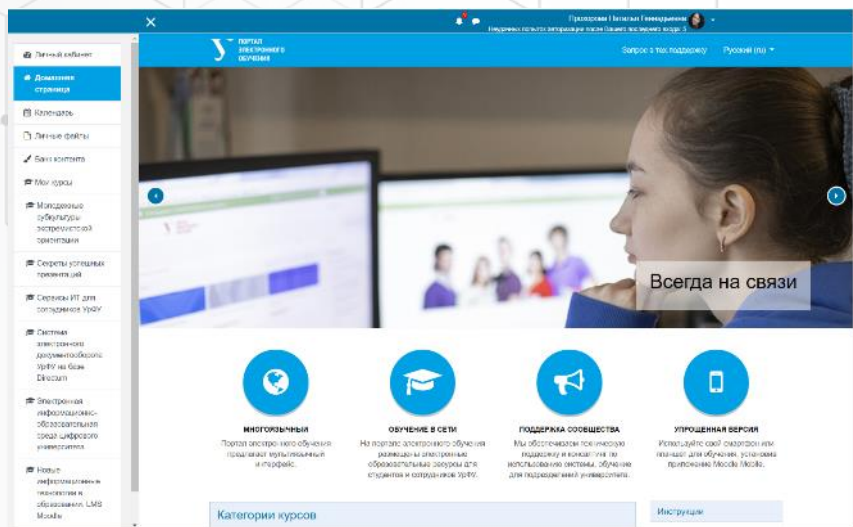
Прохорова Наталья Геннадьевна
Неудачных попыток авторизации после Вашего последнего входа: 5

ПОРТАЛ ЭЛЕКТРОННОГО ОБУЧЕНИЯ

Запрос в тех.поддержку Русский (ru)

Личный кабинет
Домашняя страница
Календарь
Личные файлы
Банк контента
Мои курсы
Молодежные субкультуры экстремистской ориентации
Секреты успешных презентаций
Сервисы ИТ для сотрудников УрФУ
Система электронного документооборота УрФУ на базе Directum
Электронная информационно-образовательная среда цифрового университета
Новые информационные технологии в образовании. LMS Moodle

Всегда на связи

МНОГОЯЗЫЧНЫЙ
Портал электронного обучения предлагает мультиязычный интерфейс.

ОБУЧЕНИЕ В СЕТИ
На портале электронного обучения размещены электронные образовательные ресурсы для студентов и сотрудников УрФУ.

ПОДДЕРЖКА СООБЩЕСТВА
Мы обеспечиваем техническую поддержку и консалтинг по использованию системы обучения для подразделений университета.

УПРОЩЕННАЯ ВЕРСИЯ
Используйте свой смартфон или планшет для обучения, установив приложение Moodle Mobile.

Категории курсов

Инструкции